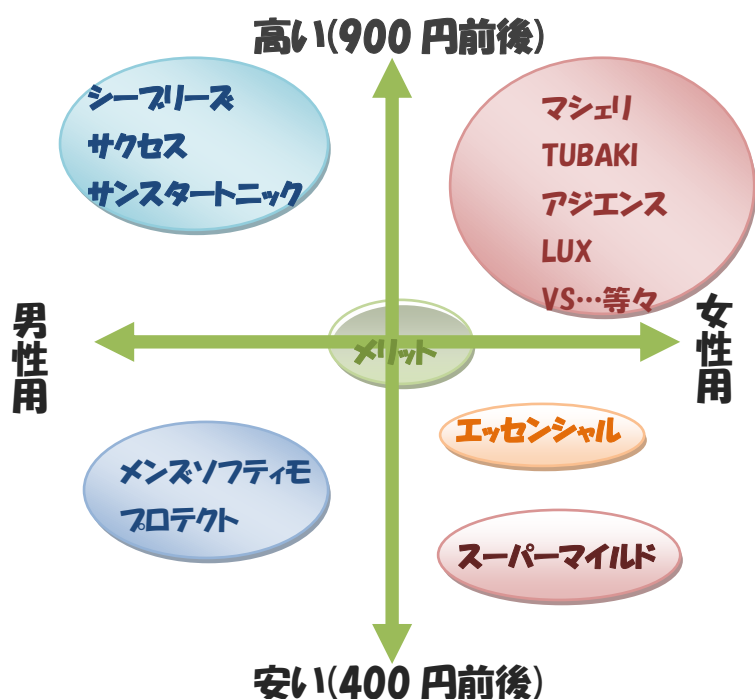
高い(900 円前後)

シーブリーズ
サクセス
サンスタートニック

マシェリ
TUBAKI
アジエンス
LUX
VS…等々

男性用

メリット

女性用

エッセンシャル

メンズソフティモ
プロテクト

スーパーマイルド

安い(400 円前後)